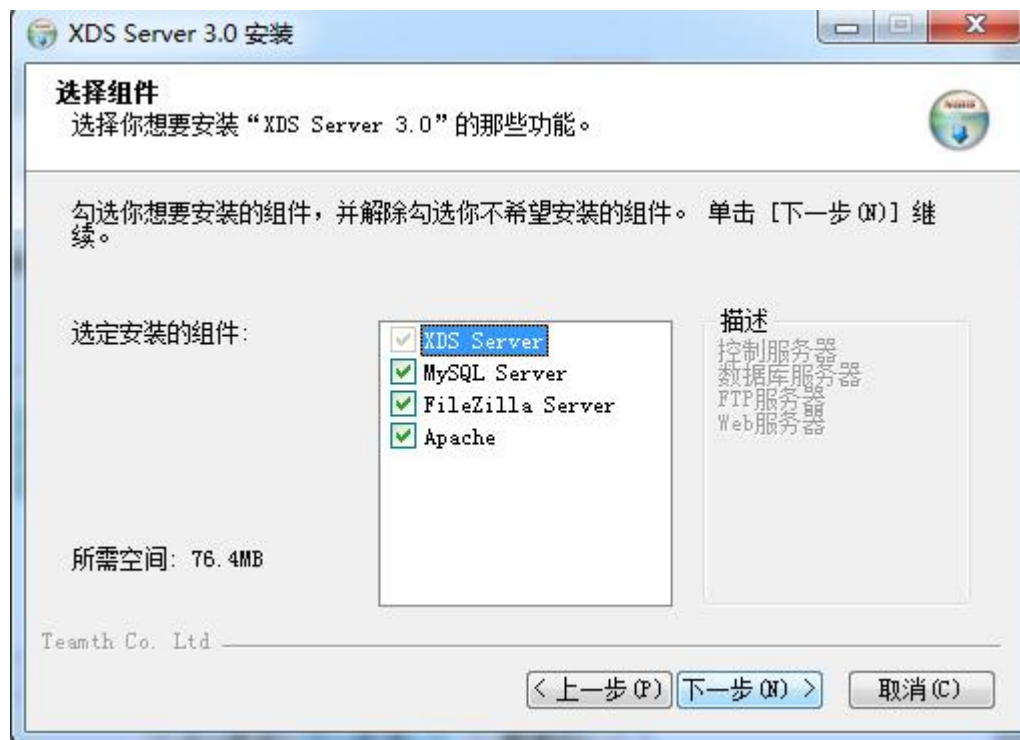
XDS Server 3.0 安装

选择组件
选择你想要安装“XDS Server 3.0”的那些功能。

勾选你想要安装的组件，并解除勾选你不希望安装的组件。 单击 [下一步(N)] 继续。

选定安装的组件:

XDS Server
MySQL Server
FileZilla Server
Apache

描述
控制服务器
数据库服务器
FTP服务器
Web服务器

所需空间: 76.4MB

Teamth Co. Ltd

< 上一步(P)
下一步(N) >
取消(C)